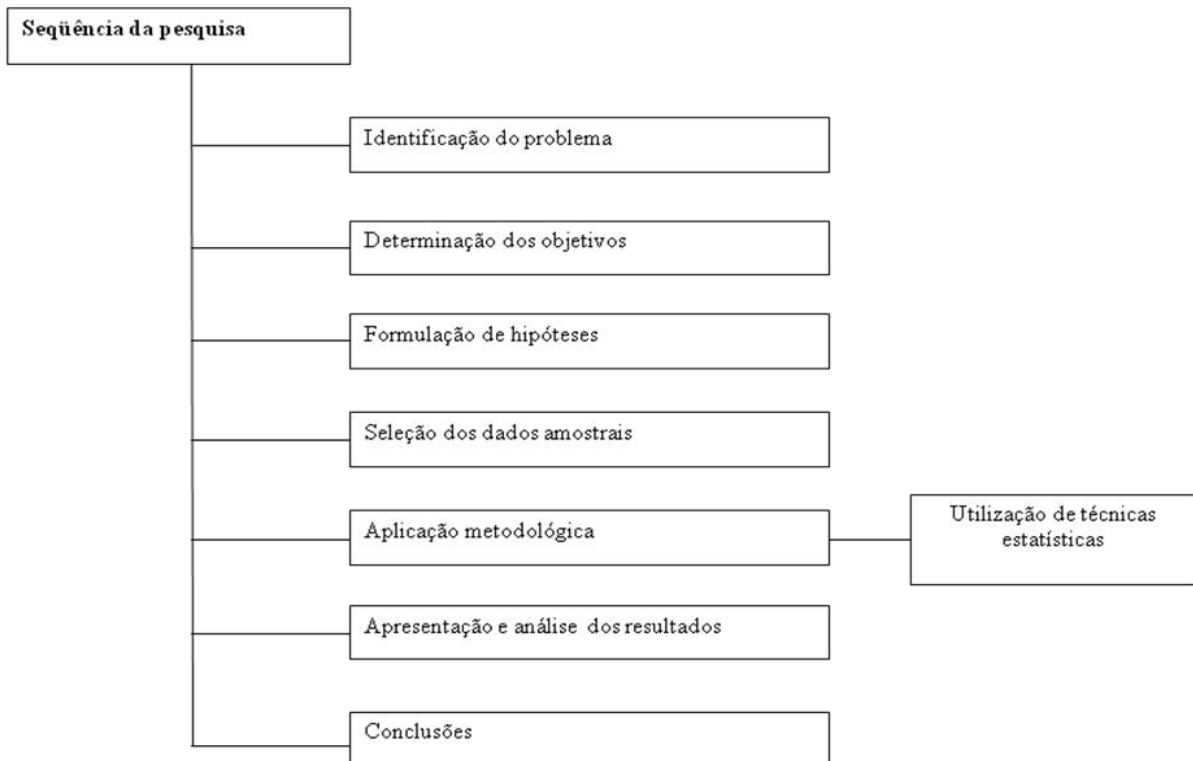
Seqüência da pesquisa

Identificação do problema

Determinação dos objetivos

Formulação de hipóteses

Seleção dos dados amostrais

Aplicação metodológica

Utilização de técnicas estatísticas

Apresentação e análise dos resultados

Conclusões